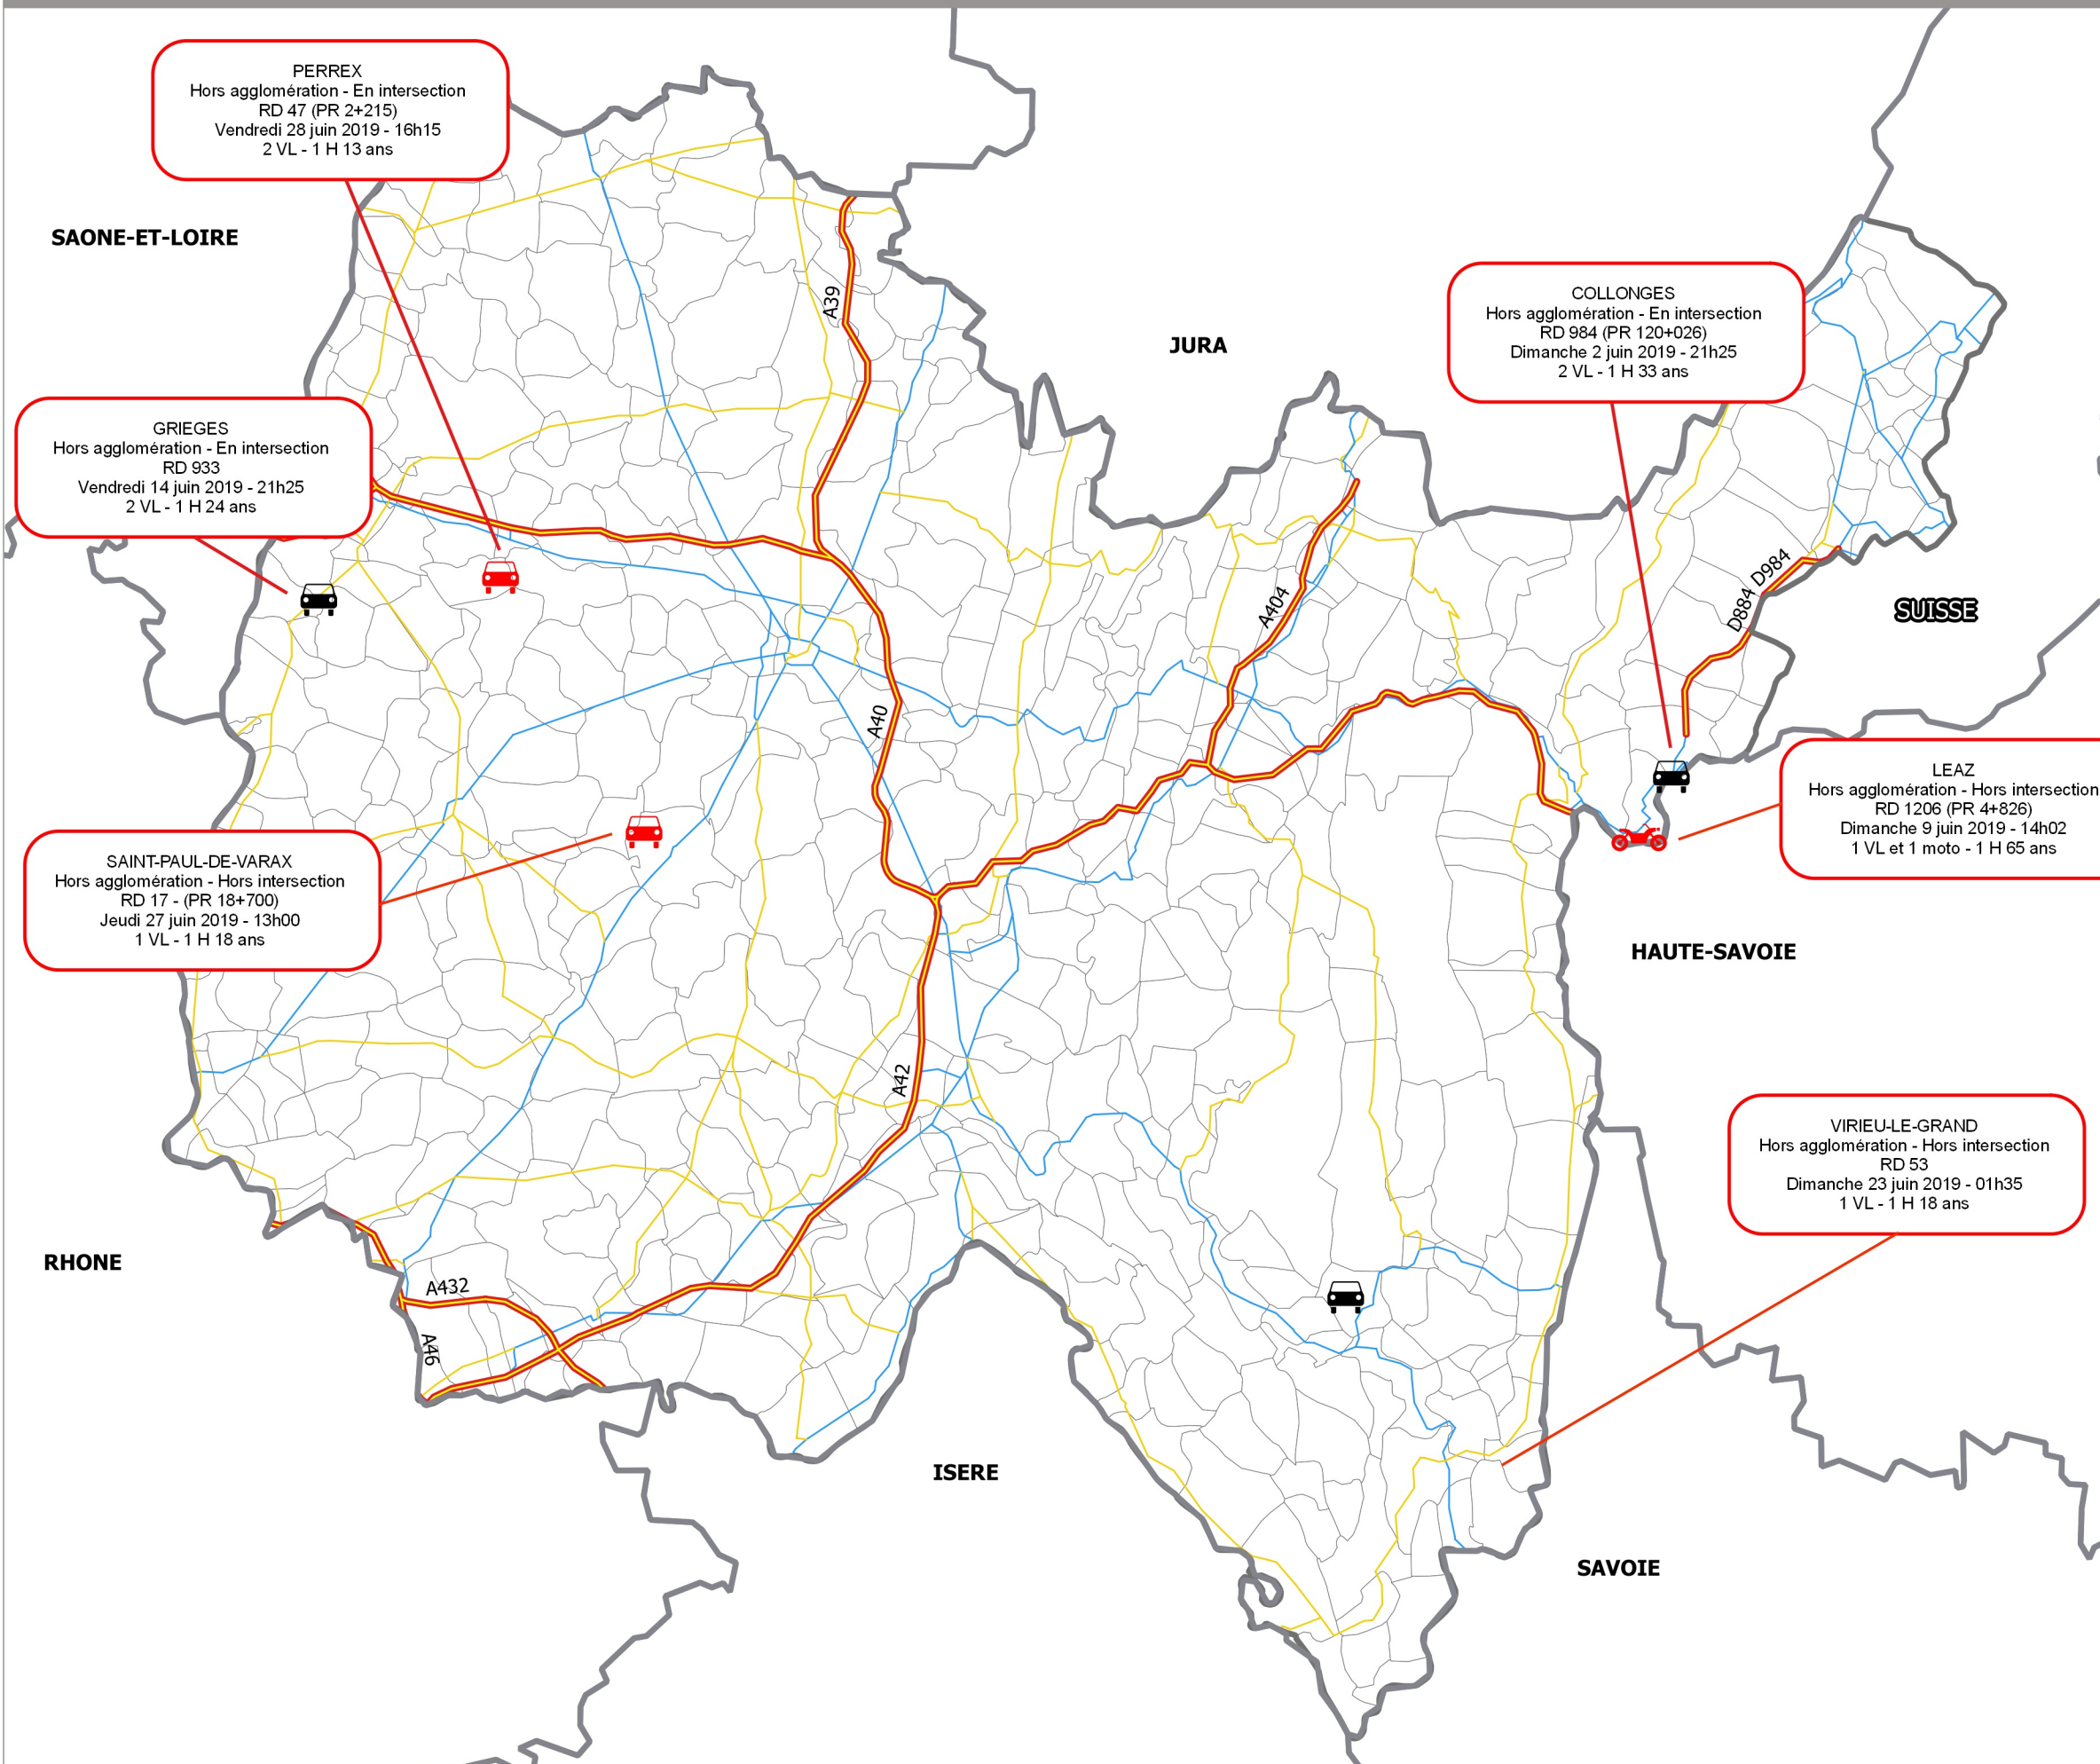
PERREX
Hors agglomération - En intersection
RD 47 (PR 2+215)
Vendredi 28 juin 2019 - 16h15
2 VL - 1 H 13 ans

SAONE-ET-LOIRE

GRIEGES
Hors agglomération - En intersection
RD 933
Vendredi 14 juin 2019 - 21h25
2 VL - 1 H 24 ans

A39

JURA

COLLONGES
Hors agglomération - En intersection
RD 984 (PR 120+026)
Dimanche 2 juin 2019 - 21h25
2 VL - 1 H 33 ans

A404

D884 D984

SUISSE

A40

LEAZ
Hors agglomération - Hors intersection
RD 1206 (PR 4+826)
Dimanche 9 juin 2019 - 14h02
1 VL et 1 moto - 1 H 65 ans

SAINT-PAUL-DE-VARAX
Hors agglomération - Hors intersection
RD 17 - (PR 18+700)
Jeudi 27 juin 2019 - 13h00
1 VL - 1 H 18 ans

HAUTE-SAVOIE

A42

VIRIEU-LE-GRAND
Hors agglomération - Hors intersection
RD 53
Dimanche 23 juin 2019 - 01h35
1 VL - 1 H 18 ans

RHONE

A432

A46

ISERE

SAVOIE